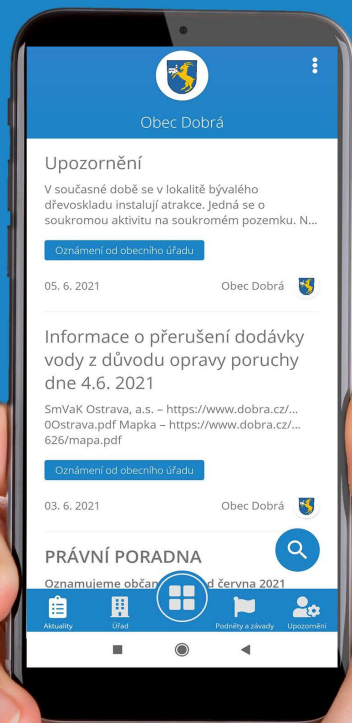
Obec Dobrá

Upozornění

V současné době se v lokalitě bývalého dřevoskladu instalují atrakce. Jedná se o soukromou aktivitu na soukromém pozemku. N...

Oznámení od obecního úřadu

05. 6. 2021

Obec Dobrá

Informace o přerušení dodávky vody z důvodu opravy poruchy dne 4.6. 2021

SmVaK Ostrava, a.s. – https://www.dobra.cz/... 0Ostrava.pdf Mapka – https://www.dobra.cz/... 626/mapa.pdf

Oznámení od obecního úřadu

03. 6. 2021

Obec Dobrá

PRÁVNÍ PORADNA

Oznamujeme občan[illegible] d června 2021

Aktuality

Úřad

Podněty a závady

Upozornění